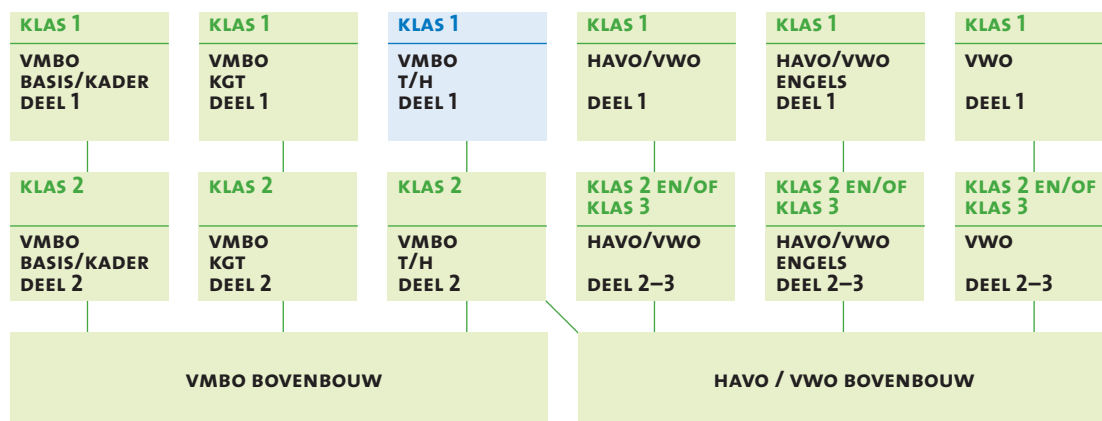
KLAS 1
VMBO BASIS/KADER DEEL 1

KLAS 1
VMBO KGT DEEL 1

KLAS 1
VMBO T/H DEEL 1

KLAS 1
HAVO/VWO
DEEL 1

KLAS 1
HAVO/VWO ENGELS DEEL 1

KLAS 1
VWO
DEEL 1

KLAS 2
VMBO BASIS/KADER DEEL 2

KLAS 2
VMBO KGT DEEL 2

KLAS 2
VMBO T/H DEEL 2

KLAS 2 EN/OF KLAS 3
HAVO/VWO
DEEL 2–3

KLAS 2 EN/OF KLAS 3
HAVO/VWO ENGELS DEEL 2–3

KLAS 2 EN/OF KLAS 3
VWO
DEEL 2–3

VMBO BOVENBOUW

HAVO / VWO BOVENBOUW